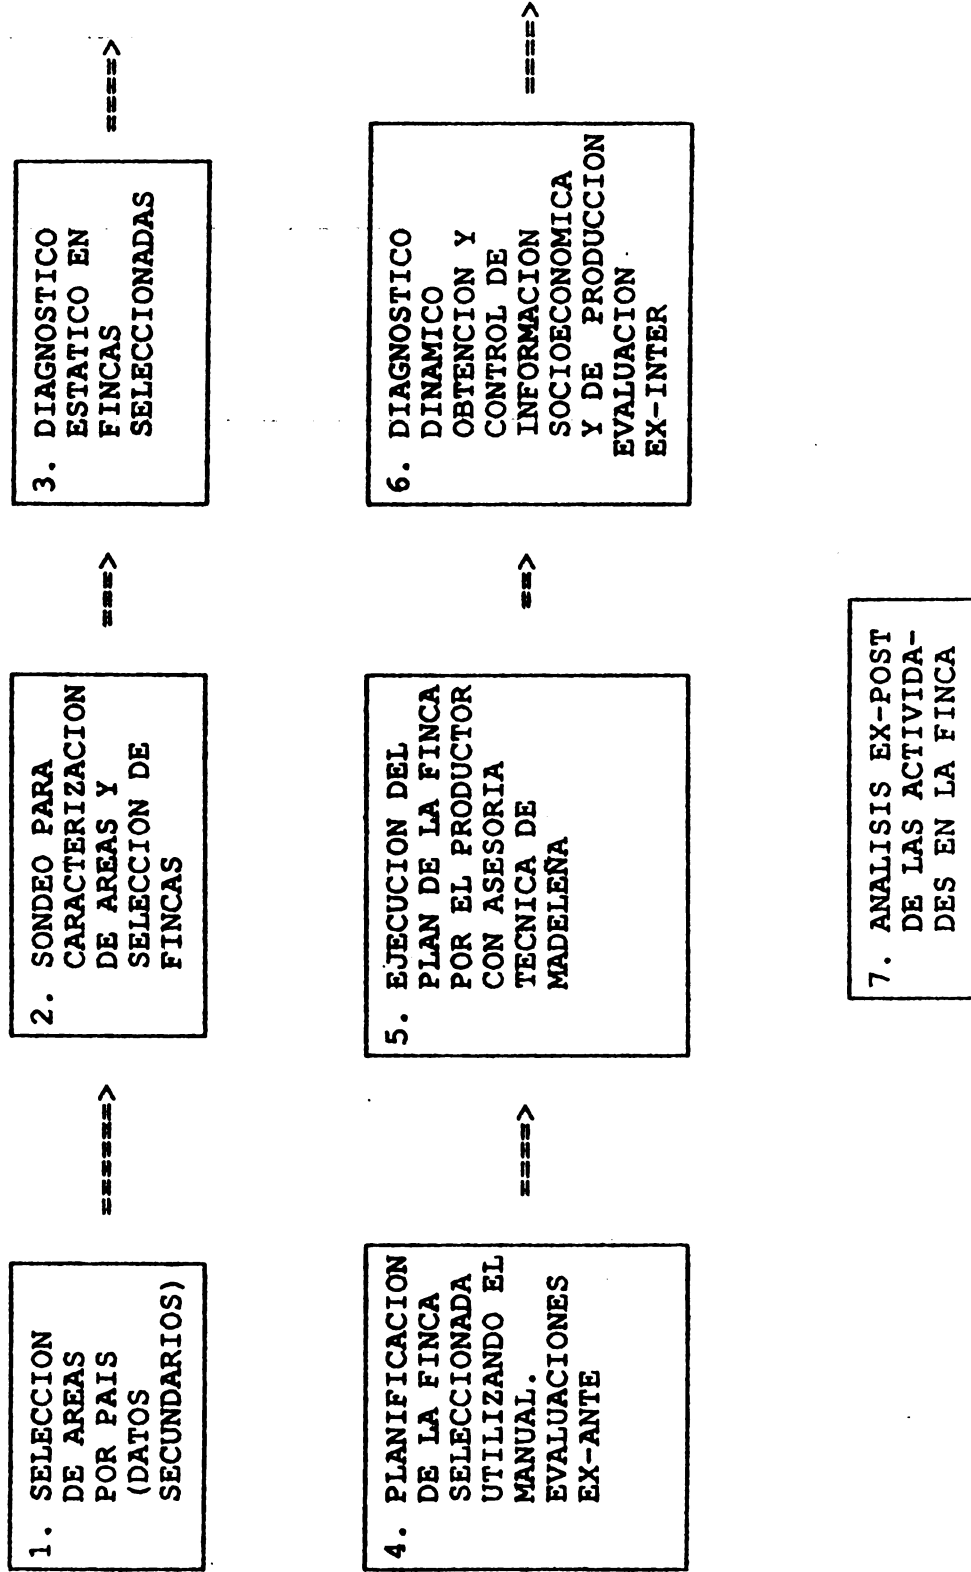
1. SELECCION DE AREAS POR PAIS (DATOS SECUNDARIOS)

=====>

2. SONDEO PARA CARACTERIZACION DE AREAS Y SELECCION DE FINCAS

===>

3. DIAGNOSTICO ESTATICO EN FINCAS SELECCIONADAS

====>

4. PLANIFICACION DE LA FINCA SELECCIONADA UTILIZANDO EL MANUAL. EVALUACIONES EX-ANTE

====>

5. EJECUCION DEL PLAN DE LA FINCA POR EL PRODUCTOR CON ASESORIA TECNICA DE MADELEÑA

==>

6. DIAGNOSTICO DINAMICO OBTENCION Y CONTROL DE INFORMACION SOCIOECONOMICA Y DE PRODUCCION EVALUACION EX-INTER

====>

7. ANALISIS EX-POST DE LAS ACTIVIDADES EN LA FINCA